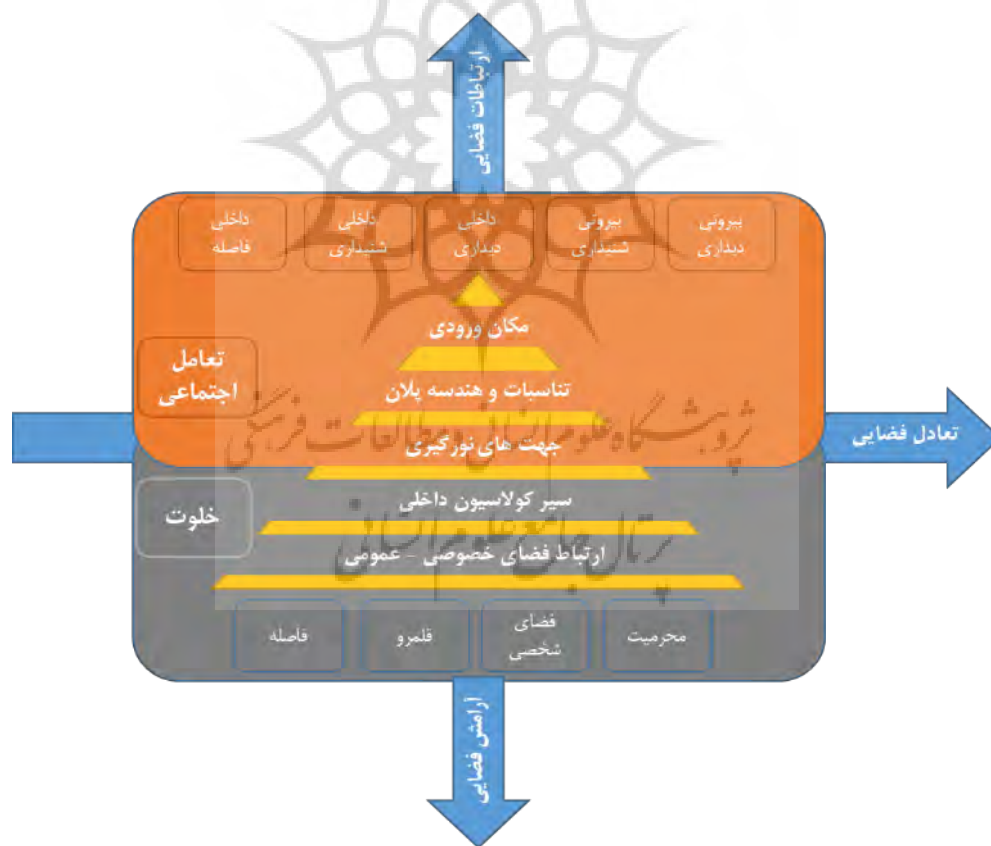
ارتباطات فضایی

داخلی فاصله

داخلی شنیداری

داخلی دیداری

بیرونی شنیداری

بیرونی دیداری

مکان ورودی

تعامل اجتماعی

تناسبات و هندسه پلان

جهت های نورگیری

تعادل فضایی

سیر کولاسیون داخلی

خلوت

ارتباط فضای خصوصی - عمومی

فاصله

قلمرو

فضای شخصی

محرمیت

آرامش فضایی

پژوهشگاه علوم انسانی و مطالعات فرهنگی

پرتال جامع علوم انسانی